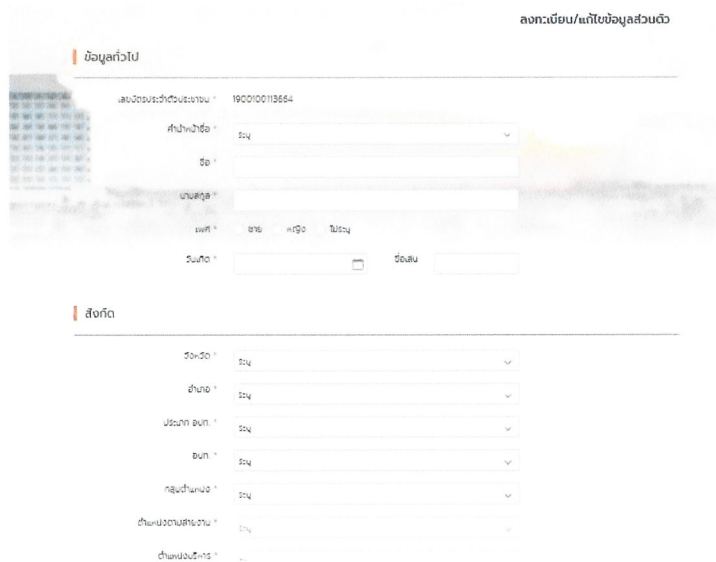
ลงทะเบียน/แก้ไขข้อมูลส่วนตัว

ข้อมูลทั่วไป

เลขบัตรประจำตัวประชาชน * 1900100113664

คำนำหน้าชื่อ * ระบุ

ชื่อ *

นามสกุล *

เพศ * ชาย หญิง ไม่ระบุ

วันเกิด * ชื่อเล่น

สังกัด

จังหวัด * ระบุ

อำเภอ * ระบุ

ประเภท อปท. * ระบุ

อปท. * ระบุ

กลุ่มตำแหน่ง * ระบุ

ตำแหน่งตามสายงาน * ระบุ

ตำแหน่งบริหาร *